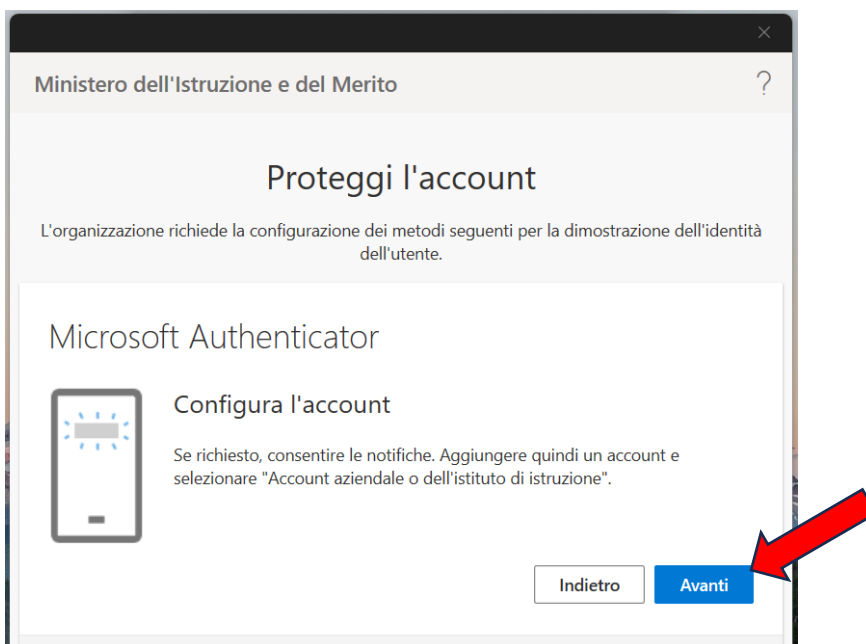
Ministero dell'Istruzione e del Merito

?

Proteggi l'account

L'organizzazione richiede la configurazione dei metodi seguenti per la dimostrazione dell'identità dell'utente.

Microsoft Authenticator

Configura l'account

Se richiesto, consentire le notifiche. Aggiungere quindi un account e selezionare "Account aziendale o dell'istituto di istruzione".

Indietro

Avanti